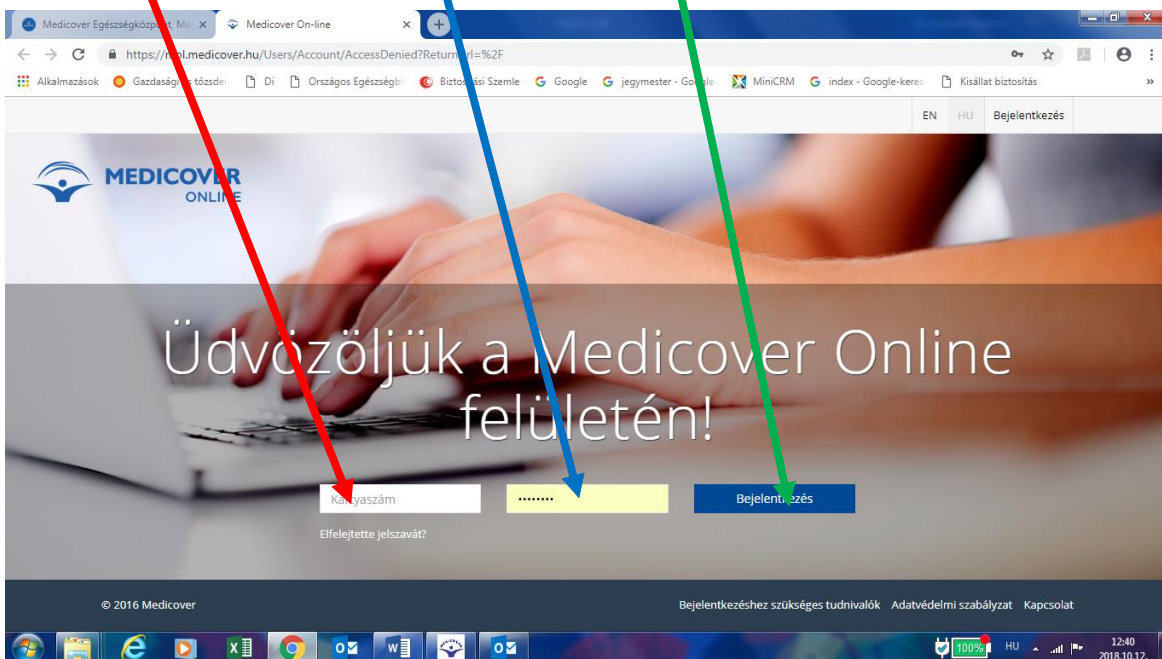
Medicover Egészségközpont, Ma ×
Medicover On-line ×

https://m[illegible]l.medicover.hu/Users/Account/AccessDenied?Return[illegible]rl=%2F

Alkalmazások
Gazdasági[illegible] tőzsde
Di
Országos Egészségb
Bizto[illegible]ási Szemle
Google
jegymester - Go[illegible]
MiniCRM
index - Google-keres
Kisállat biztosítás
»

EN HU Bejelentkezés

MEDICOVER ONLI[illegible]E

Üdvözöljük a Medicover Online felületén!

Ka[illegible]yaszám
••••••••
Bejelent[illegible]zés

Elfelejtette jelszavát?

© 2016 Medicover

Bejelentkezéshez szükséges tudnivalók Adatvédelmi szabályzat Kapcsolat

100%
HU
12:40
2018.10.12.